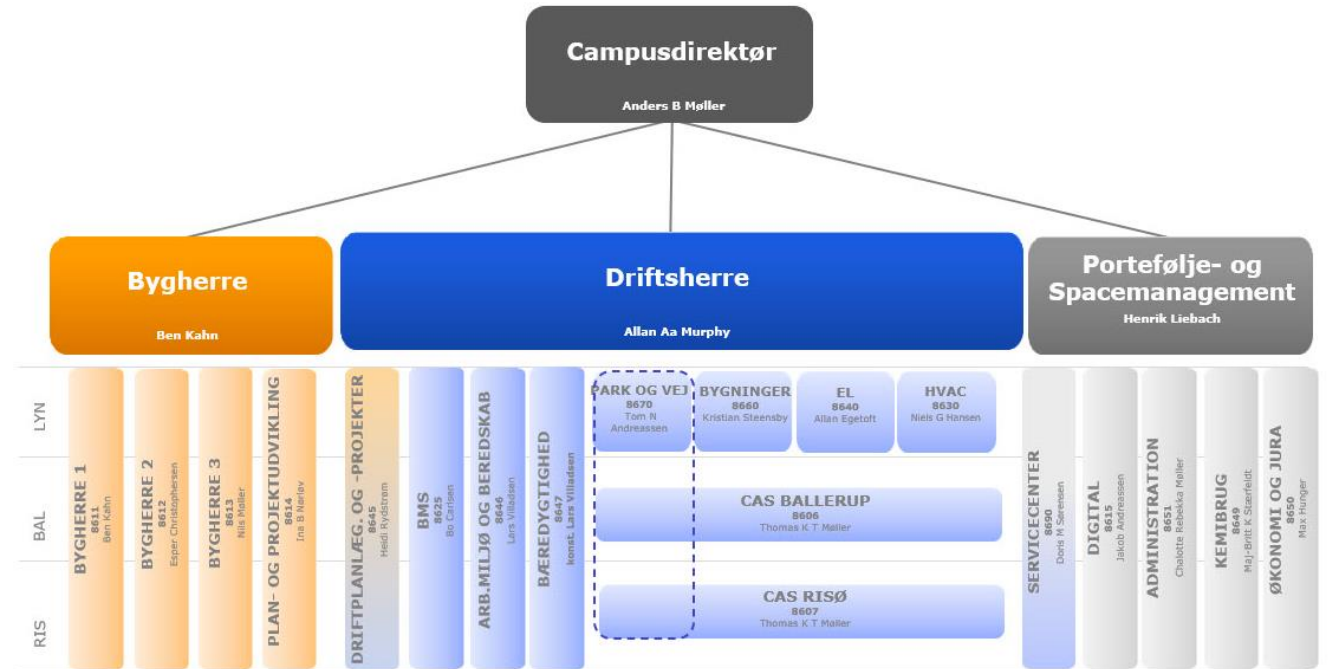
Campusdirektør
Anders B Møller

Bygherre
Ben Kahn

Driftsherre
Allan Aa Murphy

Portefølje- og Spacemanagement
Henrik Liebach

LYN
BAL
RIS

BYGHERRE 1
8611
Ben Kahn

BYGHERRE 2
8612
Esper Christophersen

BYGHERRE 3
8613
Nils Møller

PLAN- OG PROJEKTUDVIKLING
8614
Ina B Nørløv

DRIFTPLANLÆG. OG -PROJEKTER
8645
Heidi Rydstrøm

BMS
8625
Bo Carlsen

ARB.MILJØ OG BEREDSKAB
8646
Lars Villadsen

BÆREDYGTIGHED
8647
konst. Lars Villadsen

PARK OG VEJ
8670
Tom N Andreassen

BYGNINGER
8660
Kristian Steensby

EL
8640
Allan Egetoft

HVAC
8630
Niels G Hansen

CAS BALLERUP
8606
Thomas K T Møller

CAS RISØ
8607
Thomas K T Møller

SERVICECENTER
8690
Doris M Sørensen

DIGITAL
8615
Jakob Andreassen

ADMINISTRATION
8651
Chalotte Rebekka Møller

KEMIBRUG
8649
Maj-Britt K Stærfeldt

ØKONOMI OG JURA
8650
Max Hunger